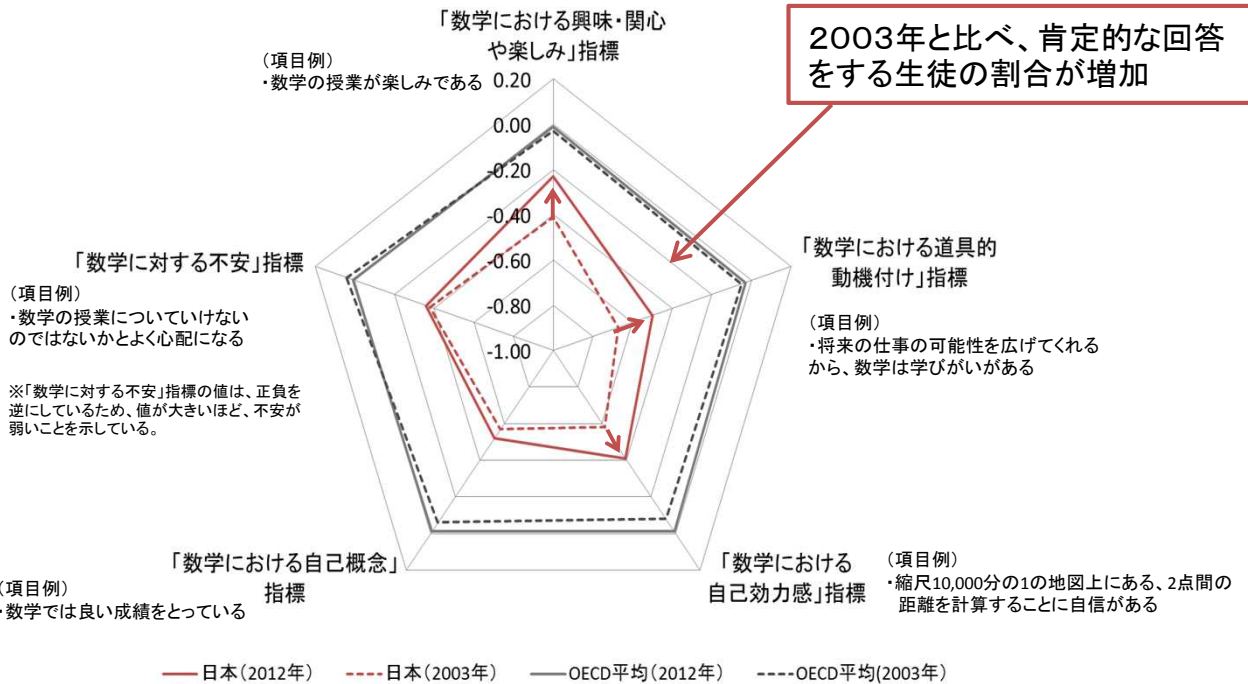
「数学における興味・関心や楽しみ」指標

（項目例）
・数学の授業が楽しみである

2003年と比べ、肯定的な回答をする生徒の割合が増加

0.20
0.00
-0.20
-0.40
-0.60
-0.80
-1.00

「数学に対する不安」指標

（項目例）
・数学の授業についていけないのではないかとよく心配になる

※「数学に対する不安」指標の値は、正負を逆にしているため、値が大きいほど、不安が弱いことを示している。

「数学における道具的動機付け」指標

（項目例）
・将来の仕事の可能性を広げてくれるから、数学は学びがいがある

「数学における自己概念」指標

（項目例）
・数学では良い成績をとっている

「数学における自己効力感」指標

（項目例）
・縮尺10,000分の1の地図上にある、2点間の距離を計算することに自信がある

日本（2012年）　日本（2003年）　OECD平均（2012年）　OECD平均(2003年)